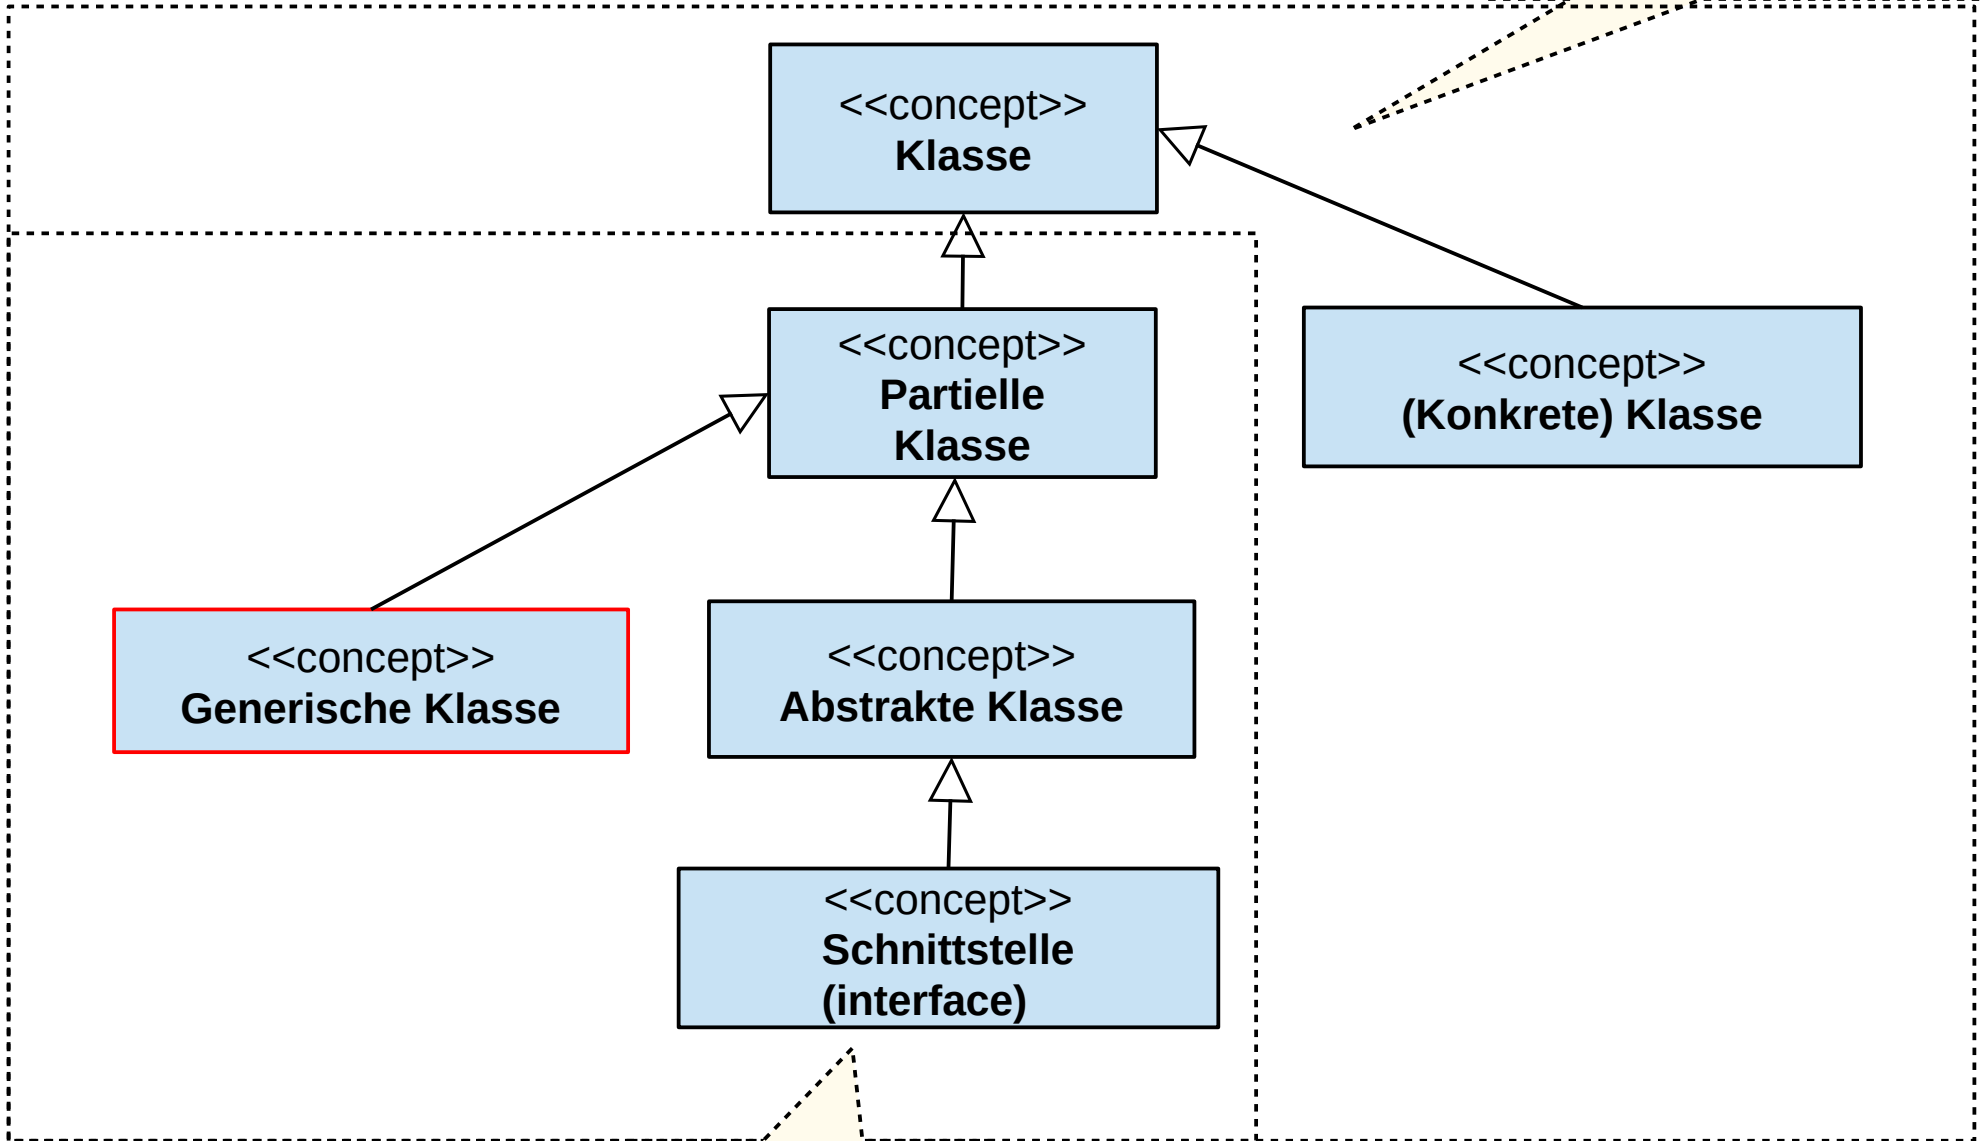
<<concept>>
**Klasse**

<<concept>>
**Partielle Klasse**

<<concept>>
**(Konkrete) Klasse**

<<concept>>
**Generische Klasse**

<<concept>>
**Abstrakte Klasse**

<<concept>>
**Schnittstelle (interface)**